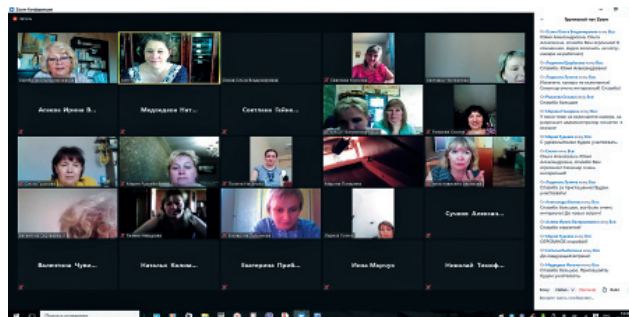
Zoom Конференция

Асмаева Ирина В...

Медведева Нат...

Светлана Тейм...

Сучкова Алекса...

Валентина Чуви...

Наталья Колом...

Екатерина Прей...

Инна Марчук

Николай Тимоф...

Групповой чат Zoom

Спасибо большое

Спасибо, очень интересно!

Спасибо большое!

До новых встреч!

Спасибо!